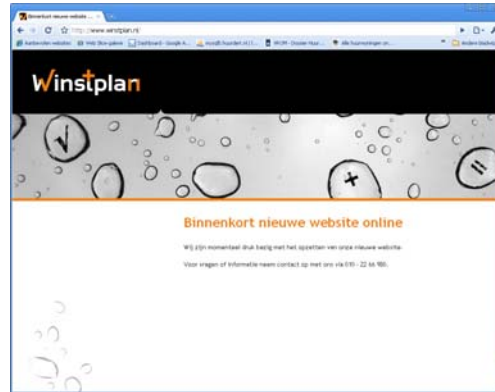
Binnenkort nieuwe website ×

http://www.winstplan.nl/

Aanbevolen websites | Web Slice-galerie | Dashboard - Google A... | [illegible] | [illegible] | Alle toevoegingen en... | Andere bladwijzers

Winstplan

Binnenkort nieuwe website online

Wij zijn momenteel druk bezig met het opzetten van onze nieuwe website.

Voor vragen of informatie neem contact op met ons via 010 - 22 66 980.